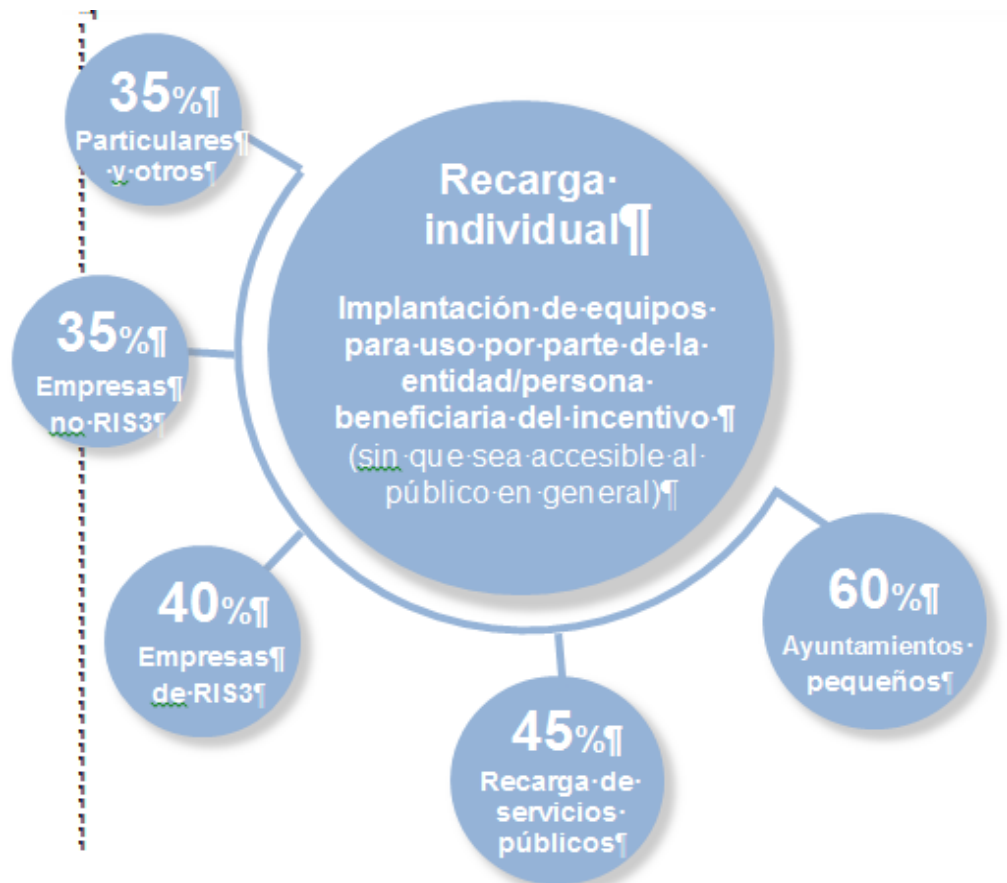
35%
Particulares
y otros

Recarga individual

Implantación de equipos para uso por parte de la entidad/persona beneficiaria del incentivo
(sin que sea accesible al público en general)

35%
Empresas
no RIS3

40%
Empresas
de RIS3

45%
Recarga de servicios públicos

60%
Ayuntamientos pequeños